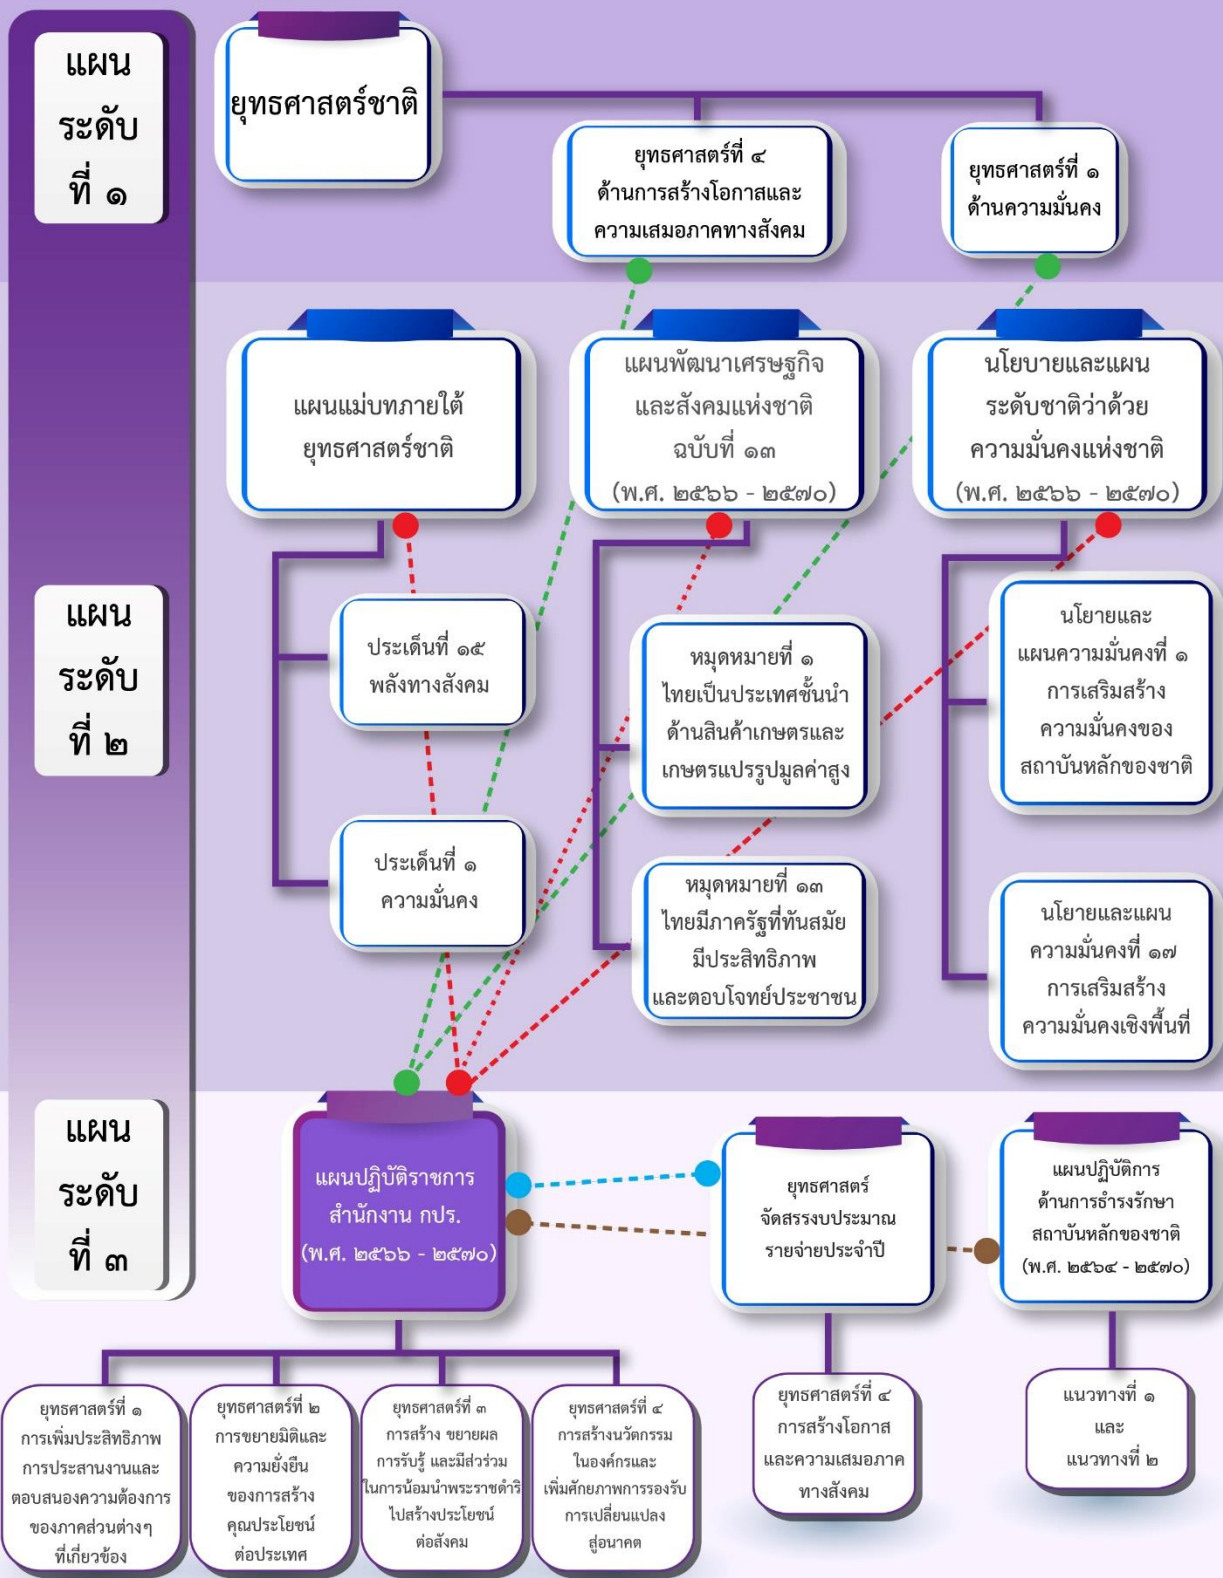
แผน ระดับ ที่ ๑

ยุทธศาสตร์ชาติ

ยุทธศาสตร์ที่ ๔ ด้านการสร้างโอกาสและความเสมอภาคทางสังคม

ยุทธศาสตร์ที่ ๑ ด้านความมั่นคง

แผน ระดับ ที่ ๒

แผนแม่บทภายใต้ ยุทธศาสตร์ชาติ

แผนพัฒนาเศรษฐกิจและสังคมแห่งชาติ ฉบับที่ ๑๓ (พ.ศ. ๒๕๖๖ - ๒๕๗๐)

นโยบายและแผนระดับชาติว่าด้วยความมั่นคงแห่งชาติ (พ.ศ. ๒๕๖๖ - ๒๕๗๐)

ประเด็นที่ ๑๕ พลังทางสังคม

หมุดหมายที่ ๑ ไทยเป็นประเทศชั้นนำด้านสินค้าเกษตรและเกษตรแปรรูปมูลค่าสูง

นโยบายและแผนความมั่นคงที่ ๑ การเสริมสร้างความมั่นคงของสถาบันหลักของชาติ

ประเด็นที่ ๑ ความมั่นคง

หมุดหมายที่ ๑๓ ไทยมีภาครัฐที่ทันสมัย มีประสิทธิภาพ และตอบโจทย์ประชาชน

นโยบายและแผนความมั่นคงที่ ๑๗ การเสริมสร้างความมั่นคงเชิงพื้นที่

แผน ระดับ ที่ ๓

แผนปฏิบัติราชการ สำนักงาน กปร. (พ.ศ. ๒๕๖๖ - ๒๕๗๐)

ยุทธศาสตร์ จัดสรรงบประมาณ รายจ่ายประจำปี

แผนปฏิบัติการ ด้านการธำรงรักษา สถาบันหลักของชาติ (พ.ศ. ๒๕๖๔ - ๒๕๗๐)

ยุทธศาสตร์ที่ ๑ การเพิ่มประสิทธิภาพการประสานงานและตอบสนองความต้องการของภาคส่วนต่างๆ ที่เกี่ยวข้อง

ยุทธศาสตร์ที่ ๒ การขยายมิติและความยั่งยืนของการสร้างคุณประโยชน์ต่อประเทศ

ยุทธศาสตร์ที่ ๓ การสร้าง ขยายผล การรับรู้ และมีส่วนร่วมในการน้อมนำพระราชดำริไปสร้างประโยชน์ต่อสังคม

ยุทธศาสตร์ที่ ๔ การสร้างนวัตกรรมในองค์กรและเพิ่มศักยภาพการรองรับการเปลี่ยนแปลงสู่อนาคต

ยุทธศาสตร์ที่ ๔ การสร้างโอกาสและความเสมอภาคทางสังคม

แนวทางที่ ๑ และ แนวทางที่ ๒